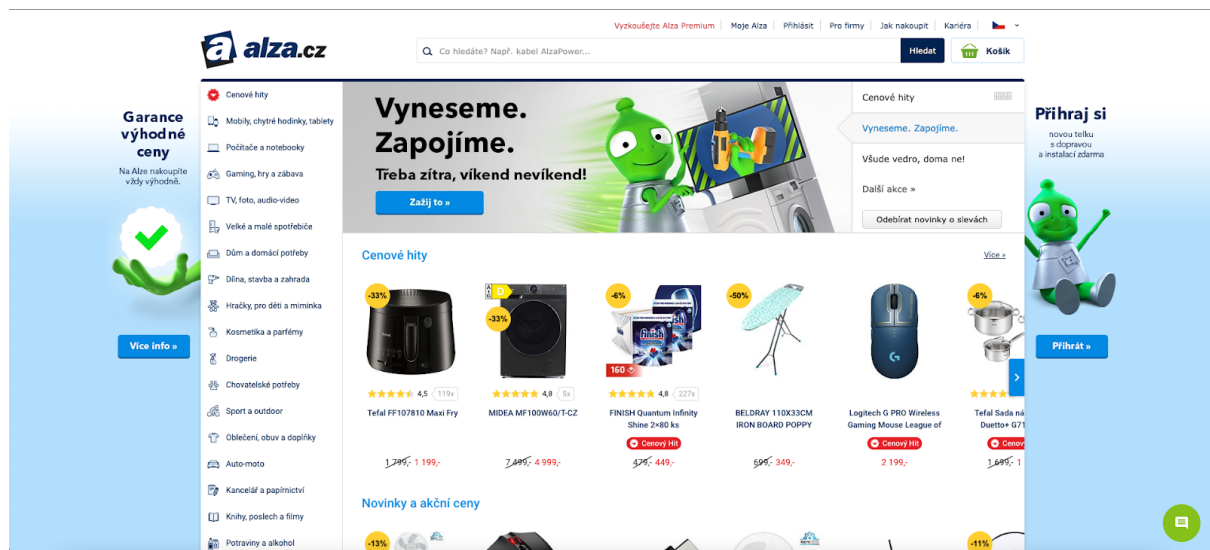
Vyzkoušejte Alza Premium | Moje Alza | Přihlásit | Pro firmy | Jak nakoupit | Kariéra

alza.cz

Co hledáte? Např. kabel AlzaPower...

Hledat

Košík

Garance výhodné ceny

Na Alze nakoupíte vždy výhodně.

Více info »

Cenové hity
Mobily, chytré hodinky, tablety
Počítače a notebooky
Gaming, hry a zábava
TV, foto, audio-video
Velké a malé spotřebiče
Dům a domácí potřeby
Dílna, stavba a zahrada
Hračky, pro děti a miminka
Kosmetika a parfémy
Drogerie
Chovatelské potřeby
Sport a outdoor
Oblečení, obuv a doplňky
Auto-moto
Kancelář a papírnictví
Knihy, poslech a filmy
Potraviny a alkohol

Vyneseme. Zapojíme.

Třeba zítra, víkend nevíkend!

Zažij to »

Cenové hity

Vyneseme. Zapojíme.

Všude vedro, doma ne!

Další akce »

Odebírat novinky o slevách

Přihraj si

novou telku s dopravou a instalací zdarma

Přihrát »

Cenové hity

Více »

-33%
4,5 119x
Tefal FF107810 Maxi Fry
1 799,- 1 199,-

D
-33%
4,8 5x
MIDEA MF100W60/T-CZ
7 499,- 4 999,-

-6%
160
4,8 227x
FINISH Quantum Infinity Shine 2×80 ks
Cenový Hit
479,- 449,-

-50%
BELDRAY 110X33CM IRON BOARD POPPY
699,- 349,-

Logitech G PRO Wireless Gaming Mouse League of
Cenový Hit
2 199,-

-6%
Tefal Sada ná Duetto+ G71
Cenov
1 699,-

Novinky a akční ceny

-13%

-11%